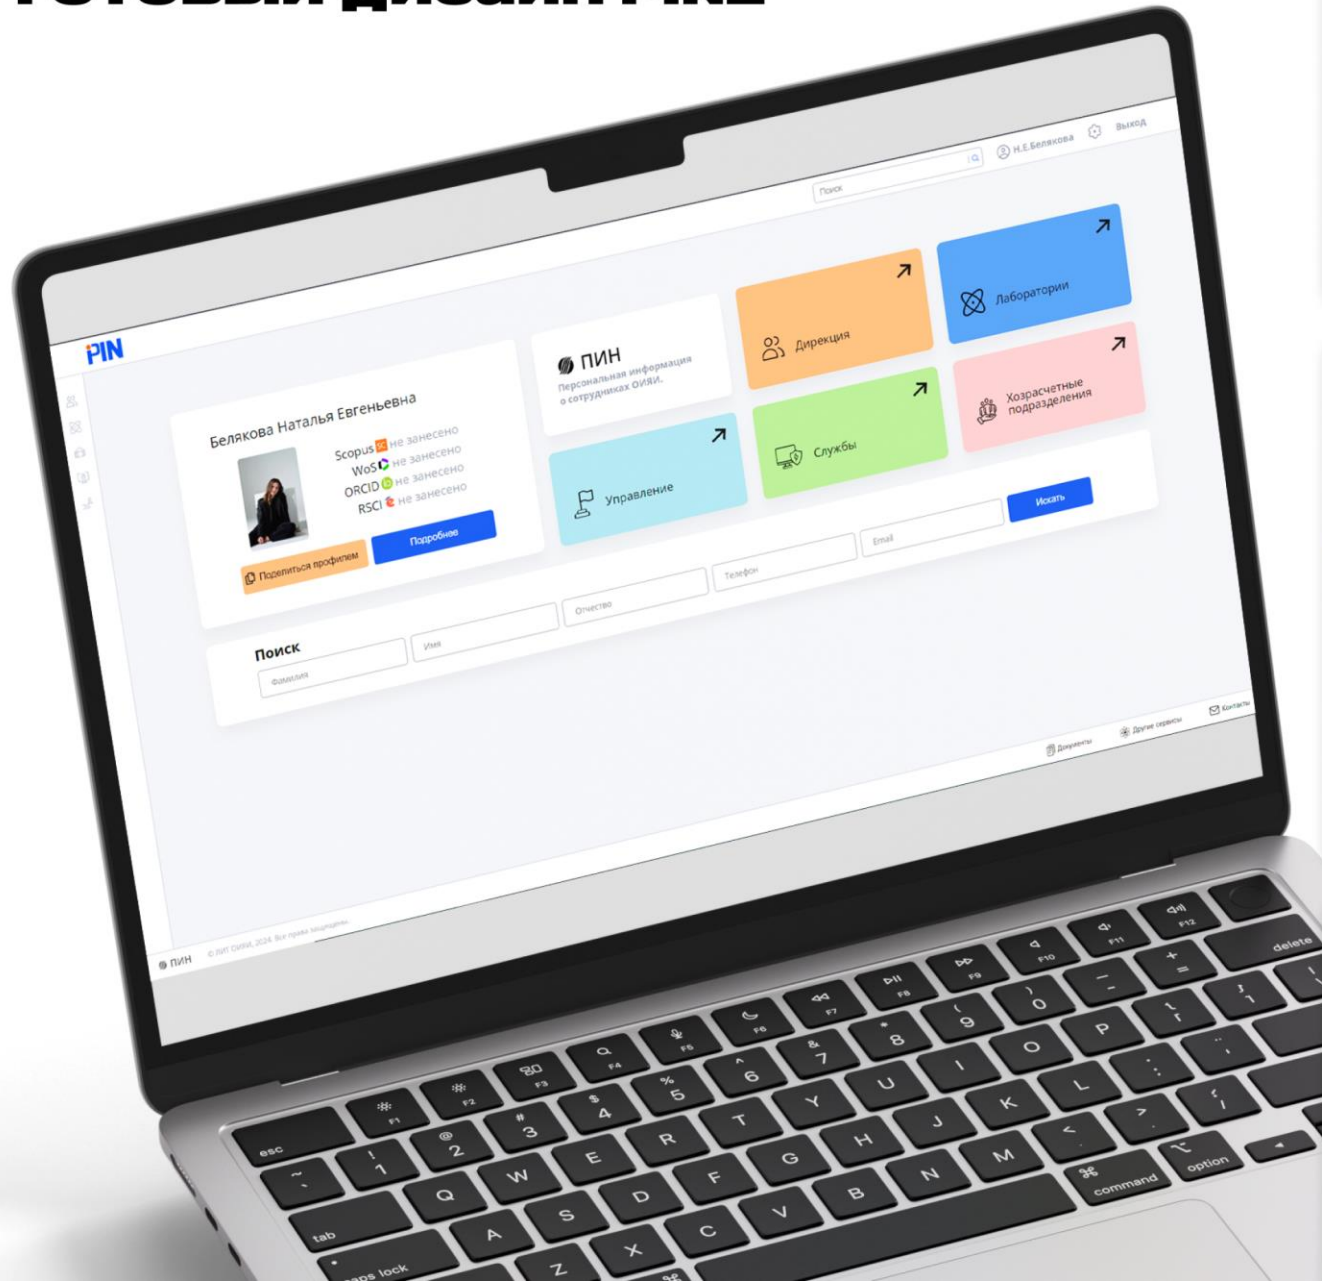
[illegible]

Поиск

Н.Е.Белякова

Выход

PIN

Белякова Наталья Евгеньевна

Scopus не занесено
WoS не занесено
ORCID не занесено
RSCI не занесено

Поделиться профилем

Подробнее

ПИН
Персональная информация о сотрудниках ОИЯИ.

Дирекция

Лаборатории

Хозрасчетные подразделения

Службы

Управление

Искать

Email

Телефон

Отчество

Имя

Поиск

Фамилия

Документы

Другие сервисы

Контакты

ПИН

© ЛИТ ОИЯИ, 2024. Все права защищены.

esc
F1
F2
F3
F4
F5
F6
F7
F8
F9
F10
F11
F12
delete
~ `
! 1
@ 2
# 3
$ 4
% 5
^ 6
& 7
* 8
( 9
) 0
_ -
+ =
tab
Q
W
E
R
T
Y
U
I
O
P
{ [
} ]
caps lock
A
S
D
F
G
H
J
K
L
: ;
" '
Z
X
C
V
B
N
M
< ,
> .
? /
command
option